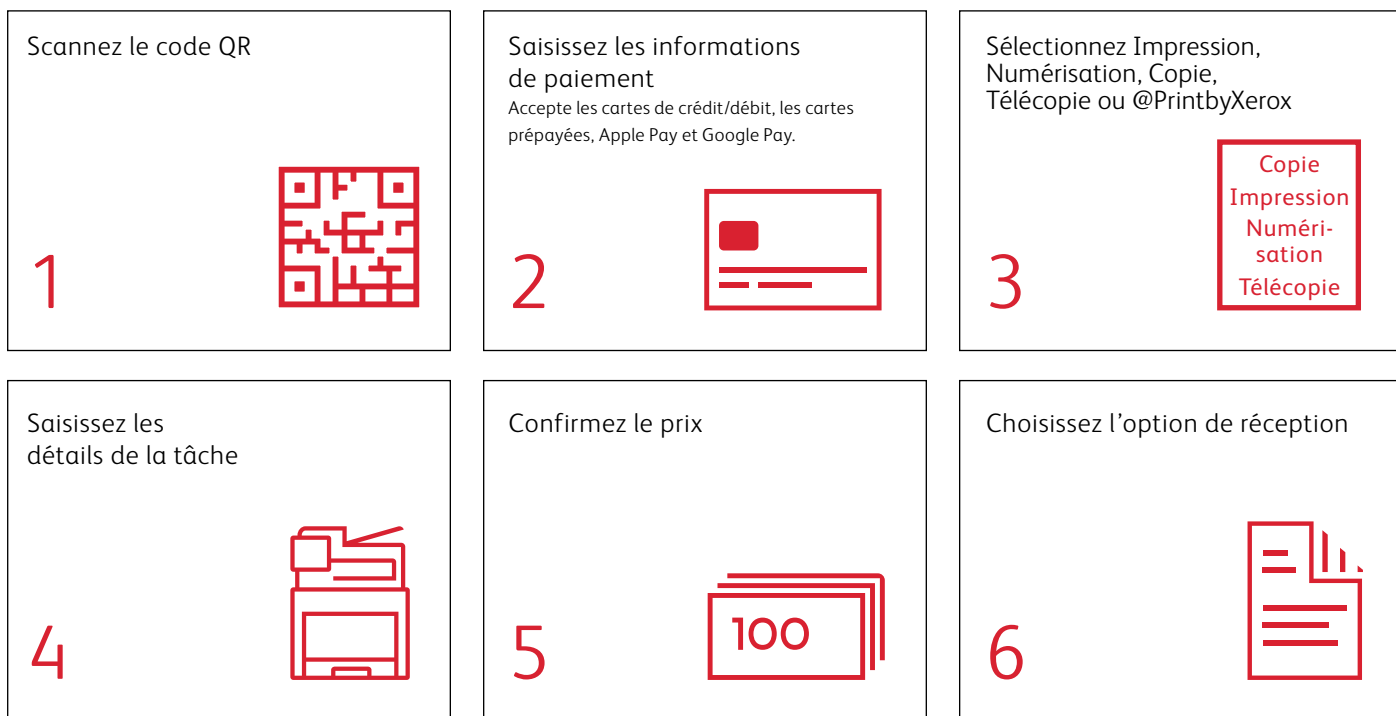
Scannez le code QR

1

Saisissez les informations de paiement
Accepte les cartes de crédit/débit, les cartes prépayées, Apple Pay et Google Pay.

2

Sélectionnez Impression, Numérisation, Copie, Télécopie ou @PrintbyXerox

Copie
Impression
Numérisation
Télécopie

3

Saisissez les détails de la tâche

4

Confirmez le prix

100

5

Choisissez l'option de réception

6